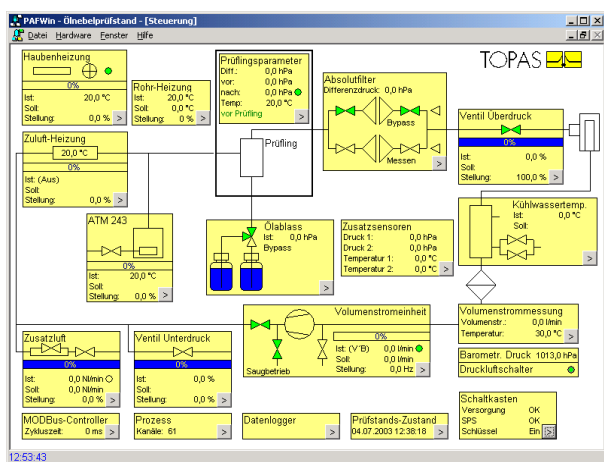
PAFWin - Ölnebelprüfstand - [Steuerung]
Datei Hardware Fenster Hilfe
TOPAS

Haubenheizung
0%
Ist: 20,0 °C
Soll:
Stellung: 0,0 % >

Rohr-Heizung
Ist: 20,0 °C
Soll: 0,0 °C
Stellung: 0 % >

Prüflingsparameter
Diff.: 0,0 hPa
vor: 0,0 hPa
nach: 0,0 hPa
Temp: 20,0 °C
vor Prüfling

Absolutfilter
Differenzdruck: 0,0 hPa
Bypass
Messen

Ventil Überdruck
0%
Ist: 0,0 %
Soll:
Stellung: 100,0 % >

Zuluft-Heizung
20,0 °C
0%
Ist: (Aus)
Soll:
Stellung: 0,0 % >

Prüfling

ATM 243
0%
Ist: 20,0 °C
Soll:
Stellung: 0,0 % >

Ölablass
Ist: 0,0 hPa
Bypass
>

Zusatzsensoren
Druck 1: 0,0 hPa
Druck 2: 0,0 hPa
Temperatur 1: 0,0 °C
Temperatur 2: 0,0 °C >

Kühlwassertemp.
Ist: 0,0 °C
Soll:

Volumenstromeinheit
Ist: (V°B) 0,0 l/min
Soll: 0,0 l/min
Stellung: 0,0 Hz >
Saugbetrieb

Volumenstrommessung
Volumenstr.: 0,0 l/min
Temperatur: 30,0 °C >

Barometr. Druck 1013,0 hPa
Druckluftschalter

Zusatzluft
0%
Ist: 0,0 Nl/min
Soll: 0,0 Nl/min
Stellung: 0,0 % >

Ventil Unterdruck
0%
Ist: 0,0 %
Soll:
Stellung: 0 % >

Schaltkasten
Versorgung OK
SPS OK
Schlüssel Ein >

MODBus-Controller
Zykluszeit: 0 ms >

Prozess
Kanäle: 61

Datenlogger

Prüfstands-Zustand
04.07.2003 12:38:18 >

12:53:43